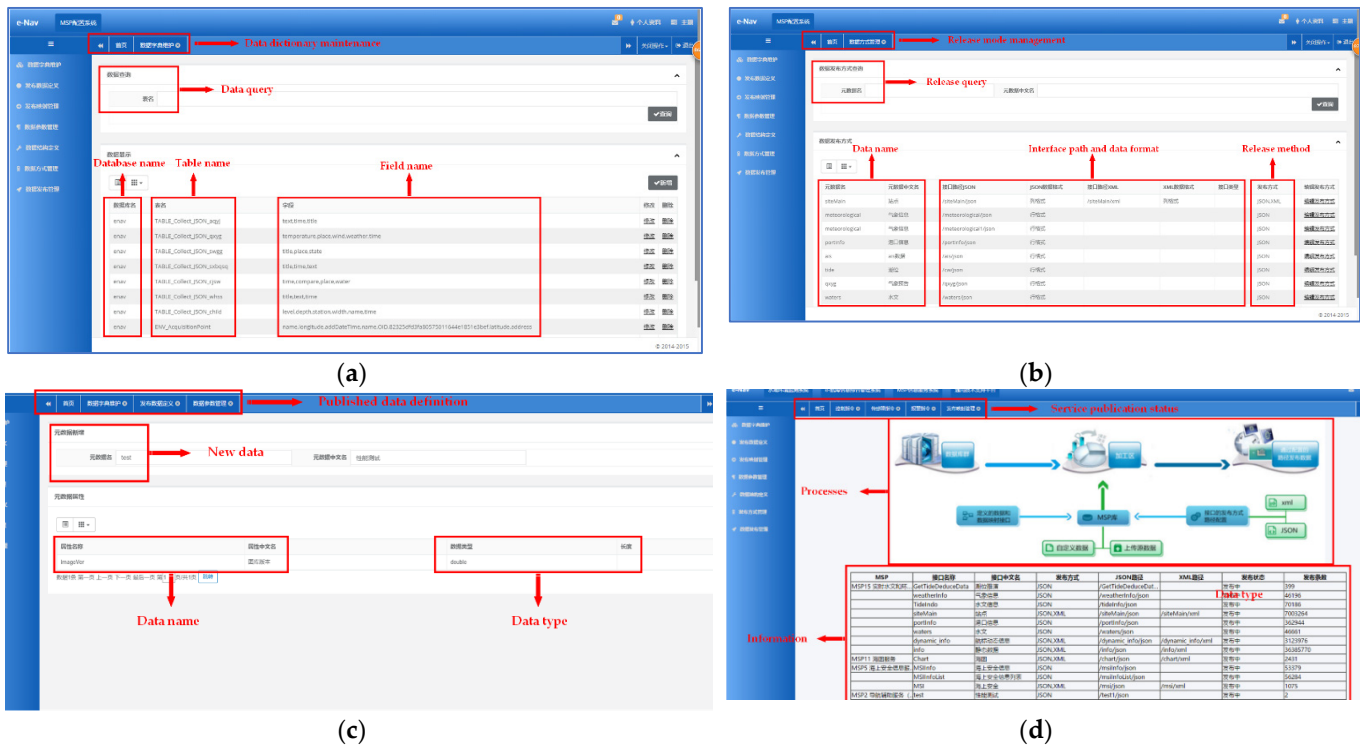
e-Nav MSP配置系统

首页 数据字典维护

Data dictionary maintenance

数据查询

Data query

表名

查询

数据显示

Database name Table name Field name

新增

| 数据库名 | 表名 | 字段 | 修改 | 删除 |
|---|---|---|---|---|
| enav | TABLE_Collect_JSON_aqyj | text,time,title | 修改 | 删除 |
| enav | TABLE_Collect_JSON_qxyj | temperature,place,wind,weather,time | 修改 | 删除 |
| enav | TABLE_Collect_JSON_swgg | title,place,state | 修改 | 删除 |
| enav | TABLE_Collect_JSON_cdsjxq | title,time,text | 修改 | 删除 |
| enav | TABLE_Collect_JSON_cjsw | time,compare,place,water | 修改 | 删除 |
| enav | TABLE_Collect_JSON_whxx | title,text,time | 修改 | 删除 |
| enav | TABLE_Collect_JSON_chld | level,depth,station,width,name,time | 修改 | 删除 |
| enav | ENV_AcquisitionPoint | name,longitude,addDateTime,name,OID,82325d9d3fa80573011044e1831e3bef,latitude,address | 修改 | 删除 |

© 2014-2015

(a)

e-Nav MSP配置系统

首页 数据方式管理

Release mode management

数据发布方式查询

Release query

元数据名 元数据中文名

查询

数据发布方式

Data name Interface path and data format Release method

| 元数据名 | 元数据中文名 | 接口路径JSON | JSON数据格式 | 接口路径XML | XML数据格式 | 接口类型 | 发布方式 | 编辑发布方式 |
|---|---|---|---|---|---|---|---|---|
| siteMain | 站点 | /siteMain/json | 列格式 | /siteMain/xml | 列格式 | | JSON,XML | 编辑发布方式 |
| meteorological | 气象信息 | /meteorological/json | 行格式 | | | | JSON | 编辑发布方式 |
| meteorological | 气象信息 | /meteorological1/json | 行格式 | | | | JSON | 编辑发布方式 |
| portInfo | 港口信息 | /portInfo/json | 行格式 | | | | JSON | 编辑发布方式 |
| ais | ais数据 | /ais/json | 行格式 | | | | JSON | 编辑发布方式 |
| tide | 潮位 | /tide/json | 行格式 | | | | JSON | 编辑发布方式 |
| qxyj | 气象预警 | /qxyj/json | 行格式 | | | | JSON | 编辑发布方式 |
| waters | 水文 | /waters/json | 行格式 | | | | JSON | 编辑发布方式 |

© 2014-2015

(b)

首页 数据字典维护 发布数据定义 数据参数管理

Published data definition

元数据新增

元数据名 test 元数据中文名 性能测试

New data

元数据属性

| 属性名称 | 属性中文名 | 数据类型 | 长度 |
|---|---|---|---|
| ImageVer | 图标版本 | double | |

Data name Data type

(c)

首页 数据服务 数据服务 数据服务 发布数据管理

Service publication status

Processes

MSP库 xml JSON 自定义数据 上传原数据

Information

Data type

| MSP | 接口名称 | 接口中文名 | 发布方式 | JSON路径 | XML路径 | 发布状态 | 发布条数 |
|---|---|---|---|---|---|---|---|
| MSP15 实时水文和... | GetTideDeduceData | 潮位推算 | JSON | /GetTideDeduceDat... | | 发布中 | 399 |
| | weatherInfo | 气象信息 | JSON | /weatherInfo/json | | 发布中 | 46196 |
| | TideInfo | 水文信息 | JSON | /tideInfo/json | | 发布中 | 70186 |
| | siteMain | 站点 | JSON,XML | /siteMain/json | /siteMain/xml | 发布中 | 7003264 |
| | portInfo | 港口信息 | JSON | /portInfo/json | | 发布中 | 362944 |
| | waters | 水文 | JSON | /waters/json | | 发布中 | 46661 |
| | dynamic_info | 船舶动态信息 | JSON,XML | /dynamic_info/json | /dynamic_info/xml | 发布中 | 5123976 |
| | info | 静态船舶 | JSON,XML | /info/json | /info/xml | 发布中 | 36385770 |
| MSP11 海图服务 | Chart | 海图 | JSON,XML | /chart/json | /chart/xml | 发布中 | 2431 |
| MSP5 海上安全信息服 | MSIInfo | 海上安全信息 | JSON | /msiInfo/json | | 发布中 | 53379 |
| | MSIInfoList | 海上安全信息列表 | JSON | /msiInfoList/json | | 发布中 | 56284 |
| | MSI | 海上安全 | JSON,XML | /msi/json | /msi/xml | 发布中 | 1075 |
| MSP2 导航辅助服务（ | test | 性能测试 | JSON | /test1/json | | 发布中 | 2 |

(d)